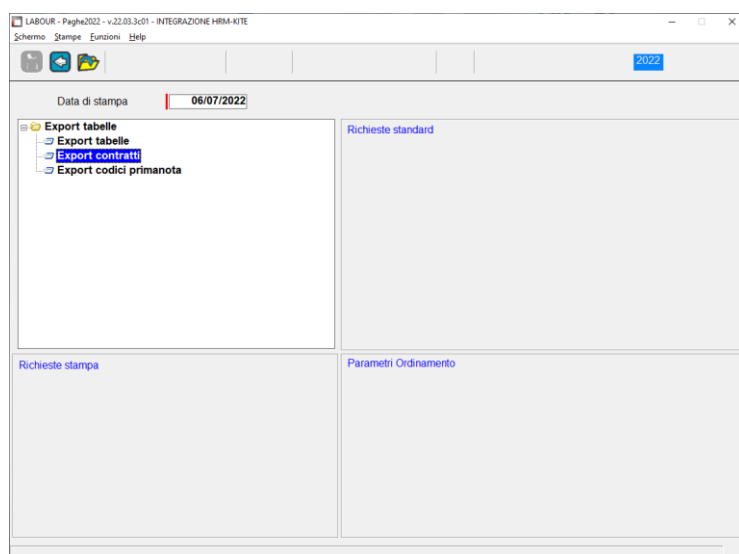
LABOUR - Paghe2022 - v.22.03.3c01 - INTEGRAZIONE HRM-KITE
Schermo Stampe Funzioni Help

2022

Data di stampa 06/07/2022

Export tabelle
Export tabelle
Export contratti
Export codici primanota

Richieste standard

Richieste stampa

Parametri Ordinamento